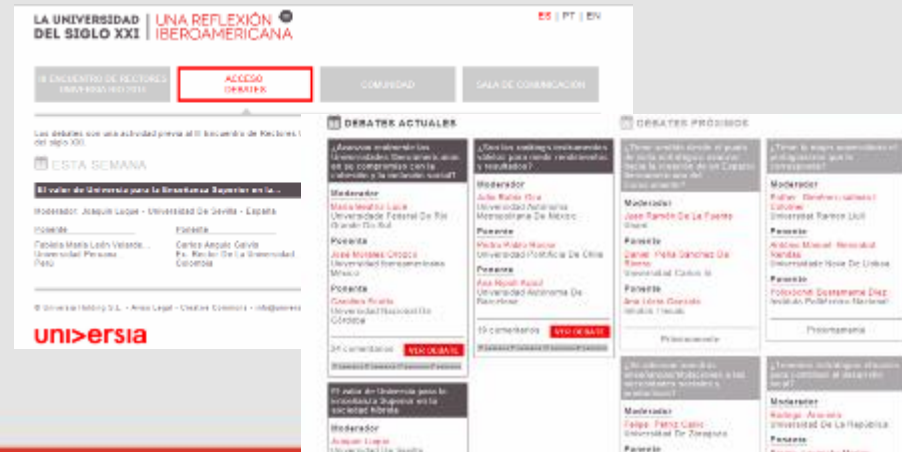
LA UNIVERSIDAD DEL SIGLO XXI | UNA REFLEXIÓN IBEROAMERICANA

ES | PT | EN

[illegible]

ACCESO DEBATES

COMUNIDAD

SALA DE COMUNICACIÓN

Los debates son una actividad previa al II Encuentro de Rectores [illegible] del siglo XXI.

ESTA SEMANA

El valor de Universia para la Enseñanza Superior en la...

Moderador: Joaquín Luque - Universidad De Sevilla - España

Ponente
Fabiola María León Velarde
Universidad Peruana
Perú

Ponente
Carlos Angulo Galvis
Ex. Rector De La Universidad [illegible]
Colombia

© Universia Holding S.L. - Aviso Legal - Creative Commons - info@universia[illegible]

universia

DEBATES ACTUALES

¿Avanzan realmente las Universidades Iberoamericanas en su compromiso con la cohesión y la inclusión social?

Moderador
Maria Beatriz Luce
Universidade Federal Do Rio Grande Do Sul

Ponente
José Morales Orozco
Universidad Iberoamericana
México

Ponente
Carolina Scotto
Universidad Nacional De Córdoba

34 comentarios VER DEBATE

¿Son los rankings instrumentos válidos para medir rendimientos y resultados?

Moderador
Julio Rubio Oca
Universidad Autónoma Metropolitana De México

Ponente
Pedro Pablo Rosso
Universidad Pontificia De Chile

Ponente
Ana Ripoll Aracil
Universidad Autónoma De Barcelona

19 comentarios VER DEBATE

El valor de Universia para la enseñanza Superior en la sociedad híbrida

Moderador
Joaquín Luque
Universidad De Sevilla

DEBATES PRÓXIMOS

¿Tiene sentido desde el punto de vista estratégico avanzar hacia la creación de un Espacio Iberoamericano del Conocimiento?

Moderador
Juan Ramón De La Fuente
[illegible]

Ponente
Daniel Peña Sánchez De Rivera
Universidad Carlos III

Ponente
Ana Lúcia Gazzola
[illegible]

Próximamente

¿Tiene la mayor autonomía el protagonismo que le corresponde?

Moderador
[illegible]
Universidad Ramon Llull

Ponente
António Manuel Bensabat Rendas
Universidade Nova De Lisboa

Ponente
Yoloxóchitl Bustamante Díez
Instituto Politécnico Nacional

Próximamente

¿Se adecuan nuestras universidades a las necesidades sociales y productivas?

Moderador
Felipe Pétriz Calvo
Universidad De Zaragoza

Ponente

¿Tenemos estrategias eficaces para contribuir al desarrollo local?

Moderador
Rodrigo Arocena
Universidad De La República

Ponente